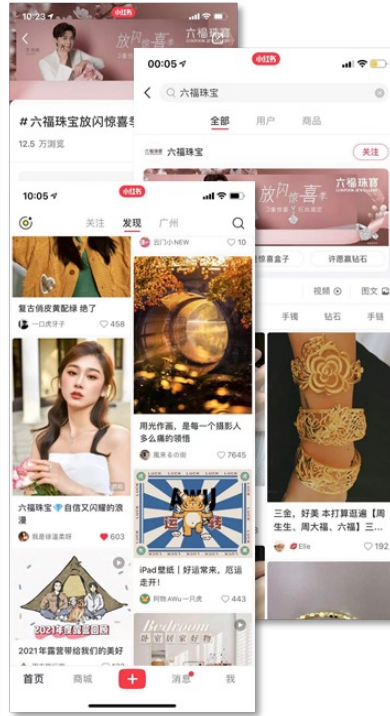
10:23
小红书
放闪惊喜
六福珠宝

#六福珠宝放闪惊喜季
12.5 万浏览

00:05
小红书
六福珠宝
全部 用户 商品
六福珠宝 六福珠宝 关注
放闪惊喜季 六福珠宝
惊喜盒子 许愿赢钻石
视频 图文
手镯 钻石 手链
三金，好美 本打算逛逛【周生生、周大福、六福】三...
Elle 192

10:05
小红书
关注 发现 广州
复古俏皮黄配绿 绝了
一口虎牙子 458
六福珠宝 会闪又闪耀的浪漫
我是佳温柔呀 603
2021年露营带给我们的美好
2021年露营回顾
云门小NEW 10
用光作画，是每一个摄影人多么痛的领悟
黑米るの街 7645
AWU 运
iPad壁纸 | 好运常来，厄运走开！
阿物 AWu一只虎 443
Bedroom
首页 商城 + 消息 我